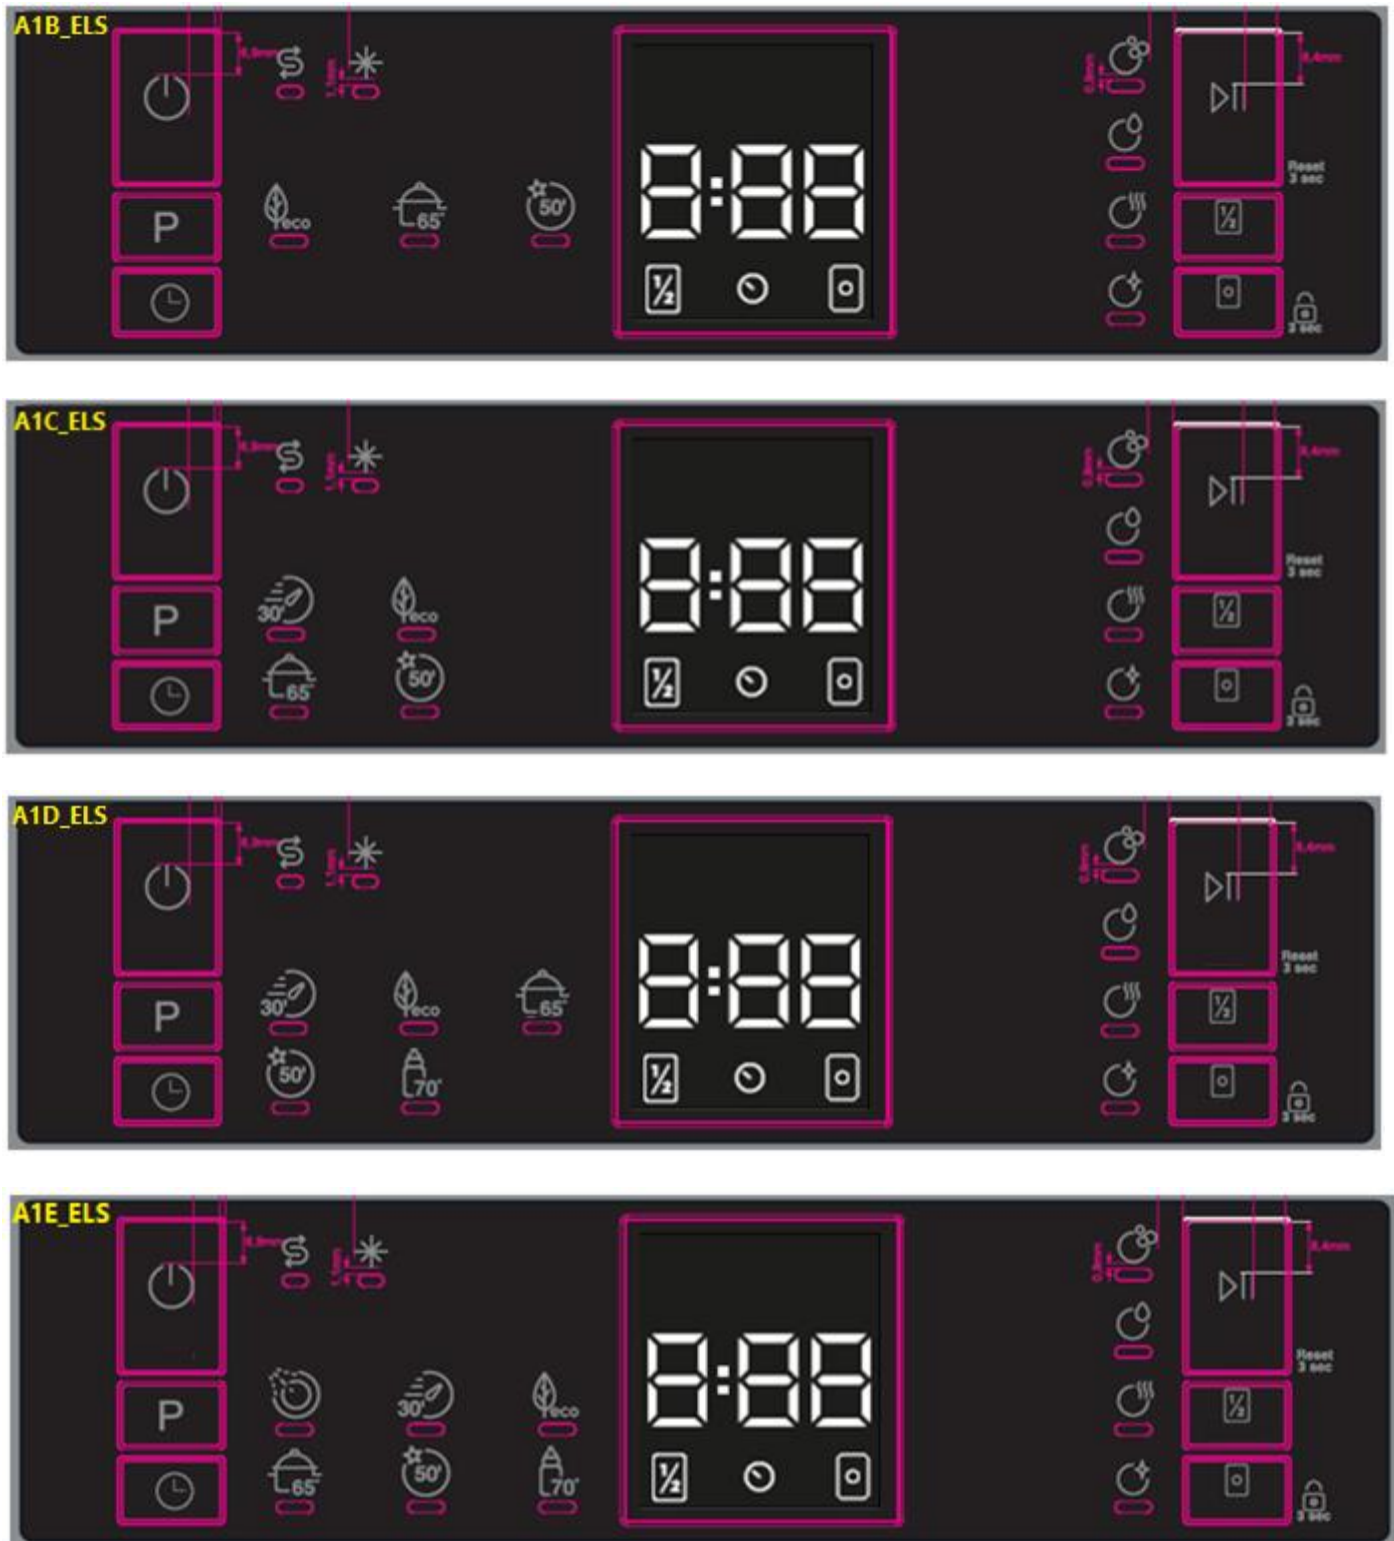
A1B_ELS

P

eco

65

50'

8:88

½

Reset 3 sec

½

3 sec

A1C_ELS

P

30'

eco

65

50'

8:88

½

Reset 3 sec

½

3 sec

A1D_ELS

P

30'

eco

65

50'

70'

8:88

½

Reset 3 sec

½

3 sec

A1E_ELS

P

30'

eco

65

50'

70'

8:88

½

Reset 3 sec

½

3 sec